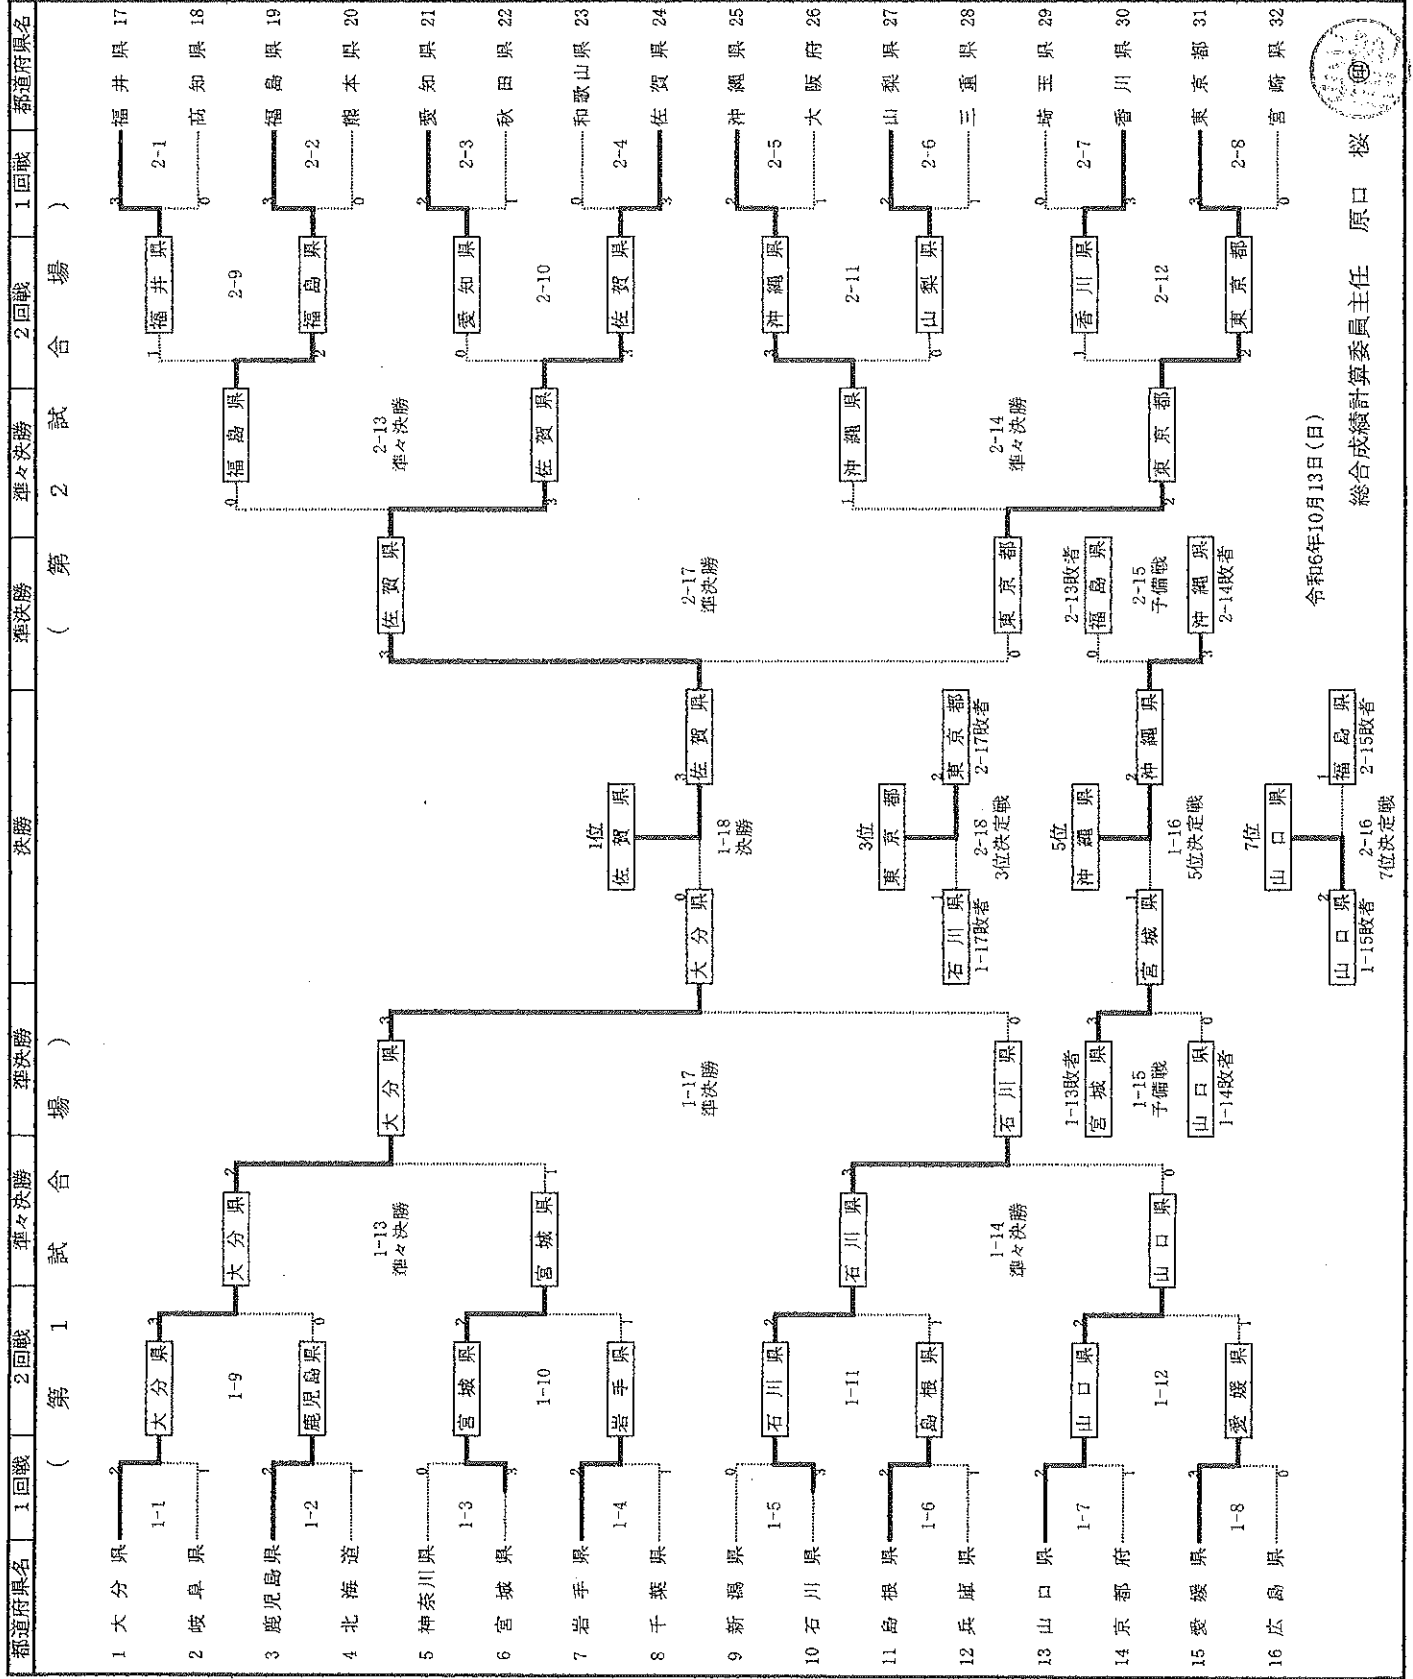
都道府県名 | 1回戦 | 2回戦 | 準々決勝 | 準決勝 | 決勝 | 準決勝 | 準々決勝 | 2回戦 | 1回戦 | 都道府県名

（ 第 1 試 合 場 ）

1 大分県
2 岐阜県
3 鹿児島県
4 北海道
5 神奈川県
6 宮城県
7 岩手県
8 千葉県
9 新潟県
10 石川県
11 島根県
12 兵庫県
13 山口県
14 京都府
15 愛媛県
16 広島県

1-1 2 1
1-2 2 1
1-3 0 3
1-4 2 1
1-5 0 3
1-6 2 1
1-7 2 1
1-8 2 0

1-9 大分県 2 鹿児島県 0
1-10 宮城県 2 岩手県 1
1-11 石川県 2 島根県 1
1-12 山口県 2 愛媛県 1

1-13 準々決勝 大分県 2 宮城県 1
1-14 準々決勝 石川県 3 山口県 0

1-17 準決勝 大分県 3 石川県 0

1-18 決勝 大分県 0 佐賀県 3
1位 佐賀県

1-15 予備戦 1-13敗者 宮城県 1-14敗者 山口県 0
1-16 5位決定戦 宮城県 沖縄県
5位 沖縄県

2-18 3位決定戦 1-17敗者 石川県 2-17敗者 東京都 2
3位 東京都

2-16 7位決定戦 1-15敗者 山口県 2 2-15敗者 福島県 1
7位 山口県

（ 第 2 試 合 場 ）

福井県 17
高知県 18
福島県 19
熊本県 20
愛知県 21
秋田県 22
和歌山県 23
佐賀県 24
沖縄県 25
大阪府 26
山梨県 27
三重県 28
埼玉県 29
香川県 30
東京都 31
宮崎県 32

2-1 3 0
2-2 3 0
2-3 2 1
2-4 0 3
2-5 3 1
2-6 2 1
2-7 0 3
2-8 3 0

2-9 福井県 1 福島県 2
2-10 愛知県 0 佐賀県 3
2-11 沖縄県 3 山梨県 0
2-12 香川県 1 東京都 2

2-13 準々決勝 福島県 0 佐賀県 3
2-14 準々決勝 沖縄県 1 東京都 3

2-17 準決勝 佐賀県 3 東京都 0

2-15 予備戦 2-13敗者 福島県 2-14敗者 沖縄県 3

令和6年10月13日(日)

総合成績計算委員主任　原口　桜 ㊞